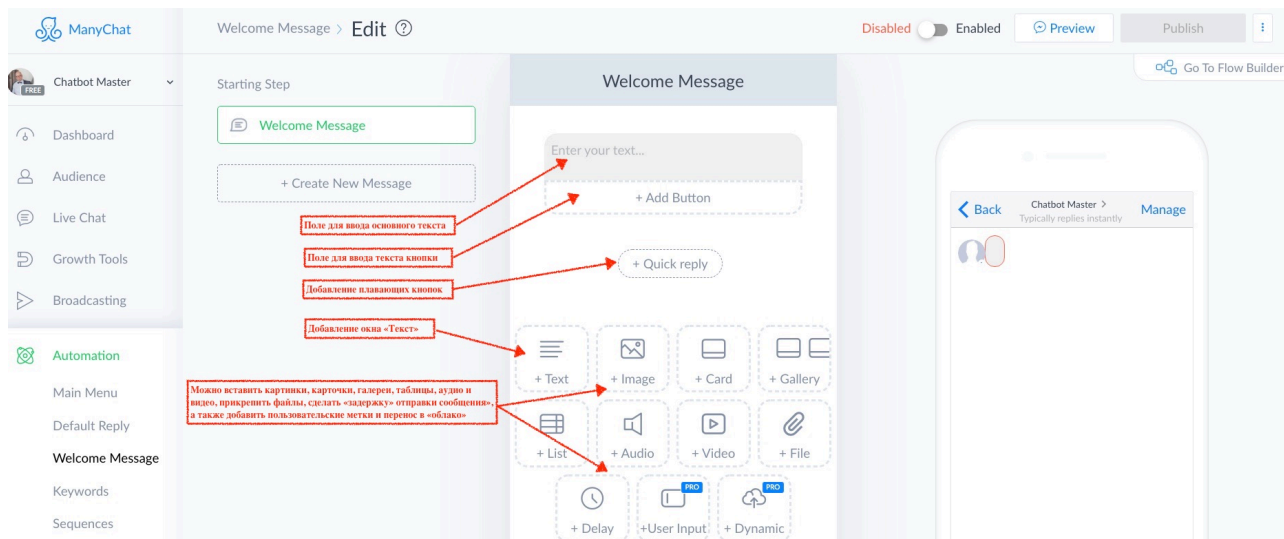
ManyChat

Welcome Message > Edit ⓘ

Disabled Enabled

Preview

Publish

Go To Flow Builder

Chatbot Master

FREE

Dashboard

Audience

Live Chat

Growth Tools

Broadcasting

Automation

Main Menu

Default Reply

Welcome Message

Keywords

Sequences

Starting Step

Welcome Message

+ Create New Message

Welcome Message

Enter your text...

+ Add Button

+ Quick reply

Поле для ввода основного текста

Поле для ввода текста кнопки

Добавление плавающих кнопок

Добавление окна «Текст»

Можно вставить картинки, карточки, галереи, таблицы, аудио и видео, прикрепить файлы, сделать «задержку» отправки сообщения, а также добавить пользовательские метки и перенос в «облако»

+ Text

+ Image

+ Card

+ Gallery

+ List

+ Audio

+ Video

+ File

+ Delay

PRO

+User Input

PRO

+ Dynamic

Back

Chatbot Master >

Typically replies instantly

Manage